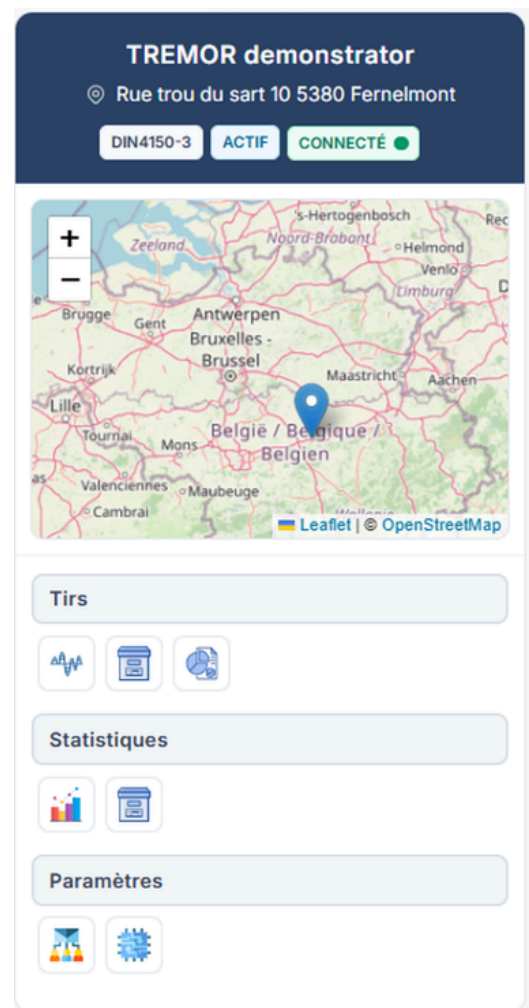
TREMOR demonstrator

Rue trou du sart 10 5380 Fernelmont

DIN4150-3 ACTIF CONNECTÉ

+
−

's-Hertogenbosch
Zeeland
Noord-Brabant
Helmond
Venlo
Limburg
Brugge
Gent
Antwerpen
Bruxelles - Brussel
Kortrijk
Maastricht
Aachen
Lille
Tournai
Mons
België / Belgique / Belgien
Valenciennes
Maubeuge
Cambrai
Wallonie

Leaflet | © OpenStreetMap

Tirs

Statistiques

Paramètres